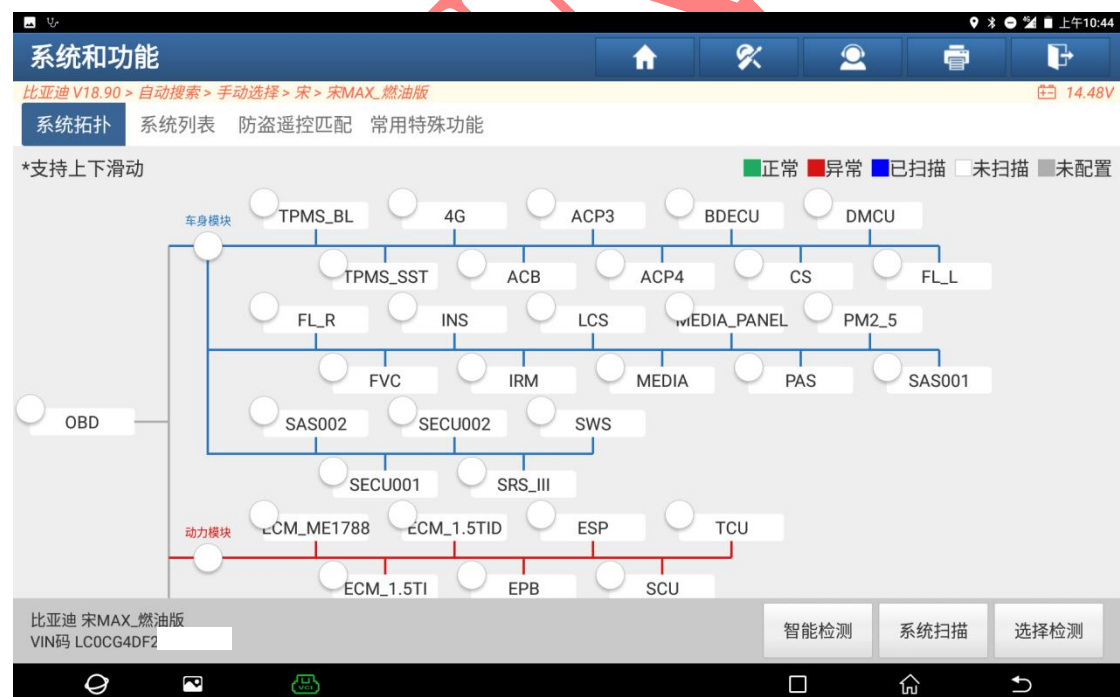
上午10:44

系统和功能

比亚迪 V18.90 > 自动搜索 > 手动选择 > 宋 > 宋MAX_燃油版

14.48V

系统拓扑 系统列表 防盗遥控匹配 常用特殊功能

*支持上下滑动

正常 异常 已扫描 未扫描 未配置

车身模块

TPMS_BL 4G ACP3 BDECU DMCU

TPMS_SST ACB ACP4 CS FL_L

FL_R INS LCS MEDIA_PANEL PM2_5

FVC IRM MEDIA PAS SAS001

OBD

SAS002 SECU002 SWS

SECU001 SRS_III

动力模块

ECM_ME1788 ECM_1.5TID ESP TCU

ECM_1.5TI EPB SCU

比亚迪 宋MAX_燃油版
VIN码 LC0CG4DF2

智能检测 系统扫描 选择检测

VCI